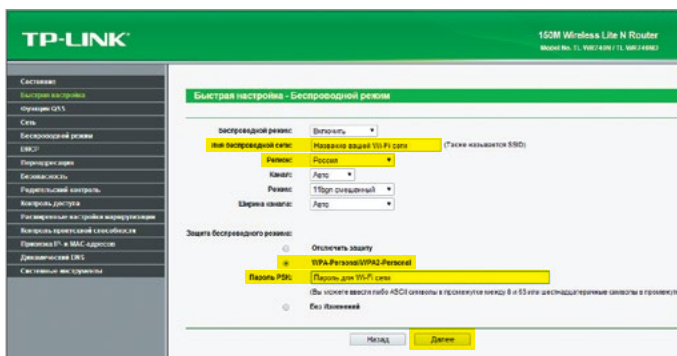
TP-LINK

150M Wireless Lite N Router
Model No. TL-WR740N / TL-WR740ND

Состояние
Быстрая настройка
Функция QSS
Сеть
Беспроводной режим
DHCP
Переадресация
Безопасность
Родительский контроль
Контроль доступа
Расширенные настройки маршрутизации
Контроль пропускной способности
Привязка IP- и MAC-адресов
Динамический DNS
Системные инструменты

Быстрая настройка - Беспроводной режим

Беспроводной режим: Включить
Имя беспроводной сети: Название вашей Wi-Fi сети (Также называется SSID)
Регион: Россия
Канал: Авто
Режим: 11bgn смешанный
Ширина канала: Авто

Защита беспроводного режима:
Отключить защиту
WPA-Personal/WPA2-Personal
Пароль PSK: Пароль для Wi-Fi сети
(Вы можете ввести либо ASCII символы в промежутке между 8 и 63 или шестнадцатеричные символы в промежутк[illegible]
Без Изменений

Назад Далее